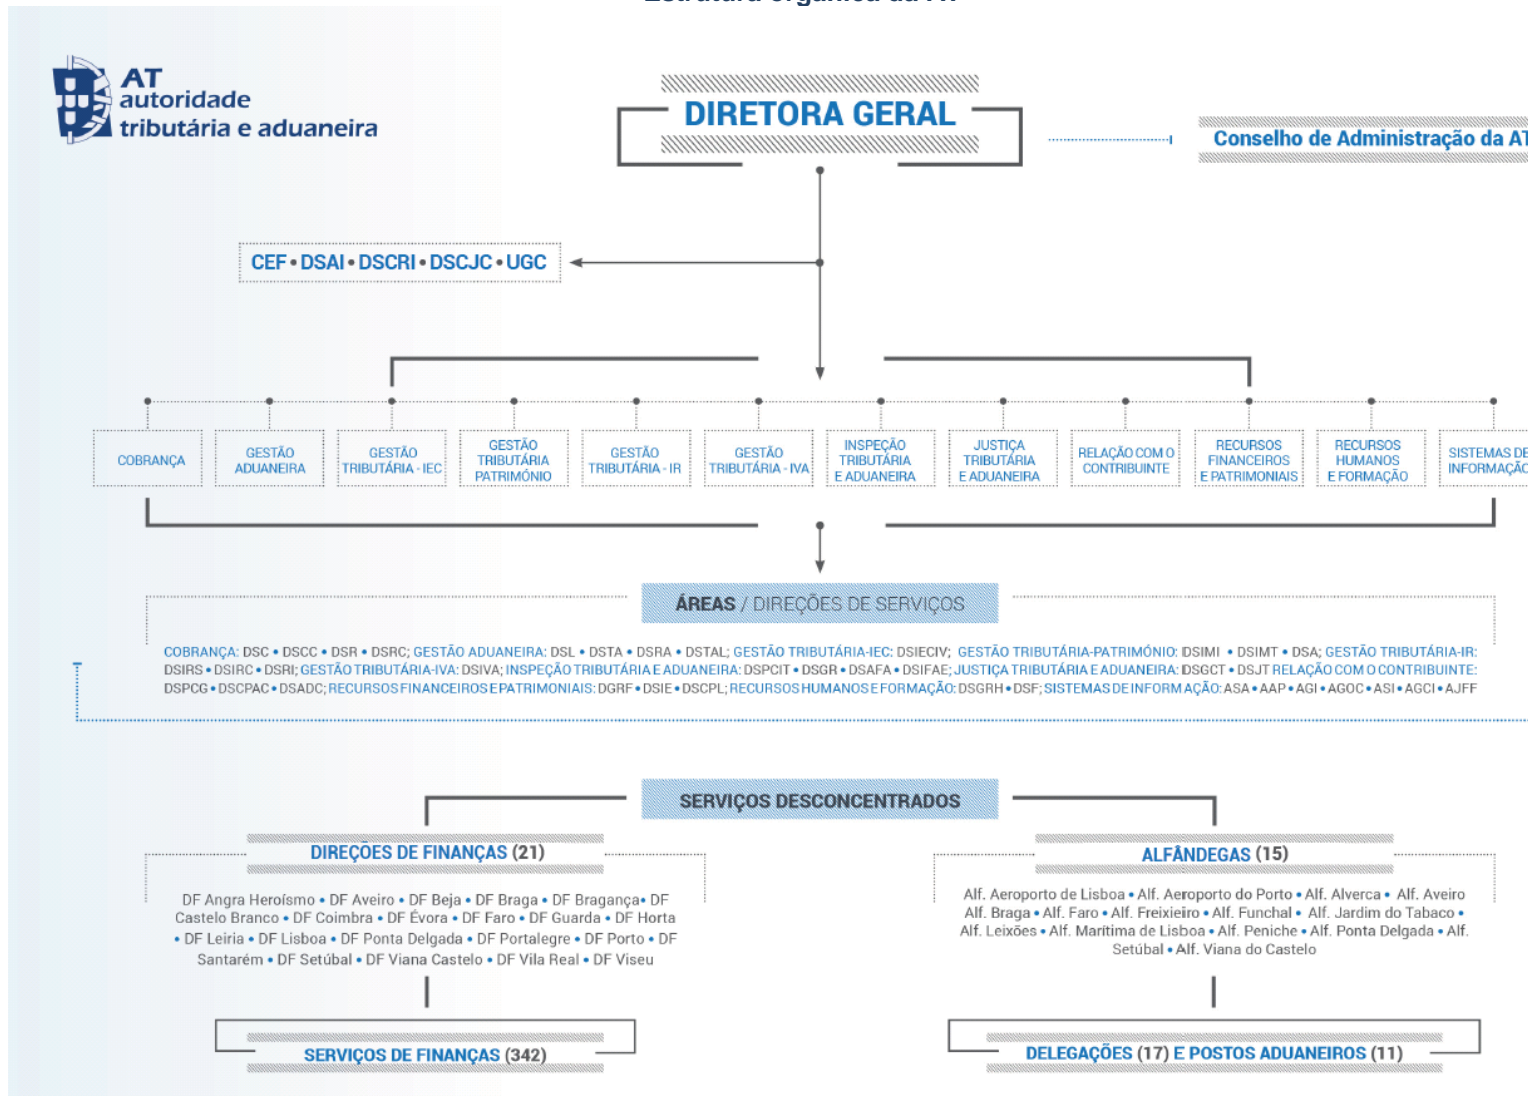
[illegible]

AT
autoridade
tributária e aduaneira

DIRETORA GERAL

Conselho de Administração da AT

CEF • DSAI • DSCRI • DSCJC • UGC

COBRANÇA

GESTÃO ADUANEIRA

GESTÃO TRIBUTÁRIA - IEC

GESTÃO TRIBUTÁRIA PATRIMÓNIO

GESTÃO TRIBUTÁRIA - IR

GESTÃO TRIBUTÁRIA - IVA

INSPEÇÃO TRIBUTÁRIA E ADUANEIRA

JUSTIÇA TRIBUTÁRIA E ADUANEIRA

RELAÇÃO COM O CONTRIBUINTE

RECURSOS FINANCEIROS E PATRIMONIAIS

RECURSOS HUMANOS E FORMAÇÃO

SISTEMAS DE INFORMAÇÃO

ÁREAS / DIREÇÕES DE SERVIÇOS

COBRANÇA: DSC • DSCC • DSR • DSRC; GESTÃO ADUANEIRA: DSL • DSTA • DSRA • DSTAL; GESTÃO TRIBUTÁRIA-IEC: DSIECIV; GESTÃO TRIBUTÁRIA-PATRIMÓNIO: DSIMI • DSIMT • DSA; GESTÃO TRIBUTÁRIA-IR: DSIRS • DSIRC • DSRI; GESTÃO TRIBUTÁRIA-IVA: DSIVA; INSPEÇÃO TRIBUTÁRIA E ADUANEIRA: DSPCIT • DSGR • DSAFA • DSIFAE; JUSTIÇA TRIBUTÁRIA E ADUANEIRA: DSGCT • DSJT RELAÇÃO COM O CONTRIBUINTE: DSPCG • DSCPAC • DSADC; RECURSOS FINANCEIROS E PATRIMONIAIS: DGRF • DSIE • DSCPL; RECURSOS HUMANOS E FORMAÇÃO: DSGRH • DSF; SISTEMAS DE INFORMAÇÃO: ASA • AAP • AGI • AGOC • ASI • AGCI • AJFF

SERVIÇOS DESCONCENTRADOS

DIREÇÕES DE FINANÇAS (21)

DF Angra Heroísmo • DF Aveiro • DF Beja • DF Braga • DF Bragança • DF Castelo Branco • DF Coimbra • DF Évora • DF Faro • DF Guarda • DF Horta • DF Leiria • DF Lisboa • DF Ponta Delgada • DF Portalegre • DF Porto • DF Santarém • DF Setúbal • DF Viana Castelo • DF Vila Real • DF Viseu

ALFÂNDEGAS (15)

Alf. Aeroporto de Lisboa • Alf. Aeroporto do Porto • Alf. Alverca • Alf. Aveiro Alf. Braga • Alf. Faro • Alf. Freixieiro • Alf. Funchal • Alf. Jardim do Tabaco • Alf. Leixões • Alf. Marítima de Lisboa • Alf. Peniche • Alf. Ponta Delgada • Alf. Setúbal • Alf. Viana do Castelo

SERVIÇOS DE FINANÇAS (342)

DELEGAÇÕES (17) E POSTOS ADUANEIROS (11)